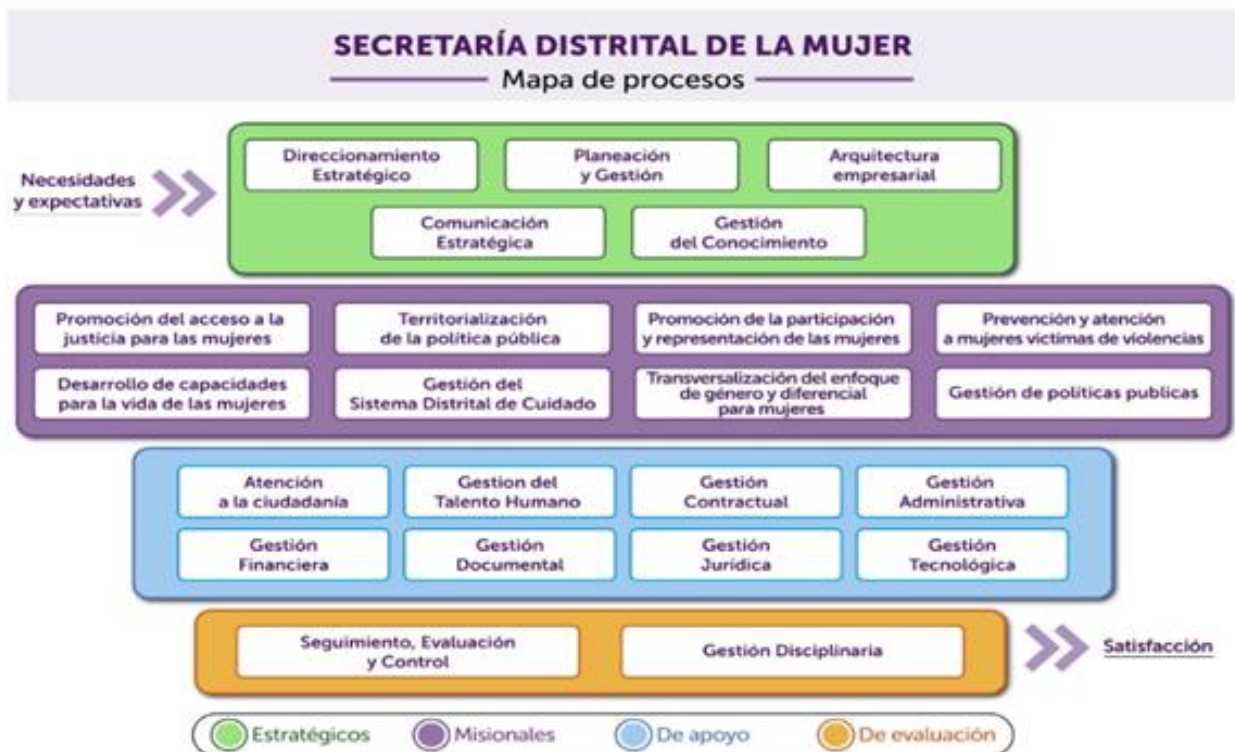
SECRETARÍA DISTRITAL DE LA MUJER

Mapa de procesos

Necesidades y expectativas

Direccionamiento Estratégico

Planeación y Gestión

Arquitectura empresarial

Comunicación Estratégica

Gestión del Conocimiento

Promoción del acceso a la justicia para las mujeres

Territorialización de la política pública

Promoción de la participación y representación de las mujeres

Prevención y atención a mujeres víctimas de violencias

Desarrollo de capacidades para la vida de las mujeres

Gestión del Sistema Distrital de Cuidado

Transversalización del enfoque de género y diferencial para mujeres

Gestión de políticas publicas

Atención a la ciudadanía

Gestion del Talento Humano

Gestión Contractual

Gestión Administrativa

Gestión Financiera

Gestión Documental

Gestión Jurídica

Gestión Tecnológica

Seguimiento, Evaluación y Control

Gestión Disciplinaria

Satisfacción

Estratégicos

Misionales

De apoyo

De evaluación